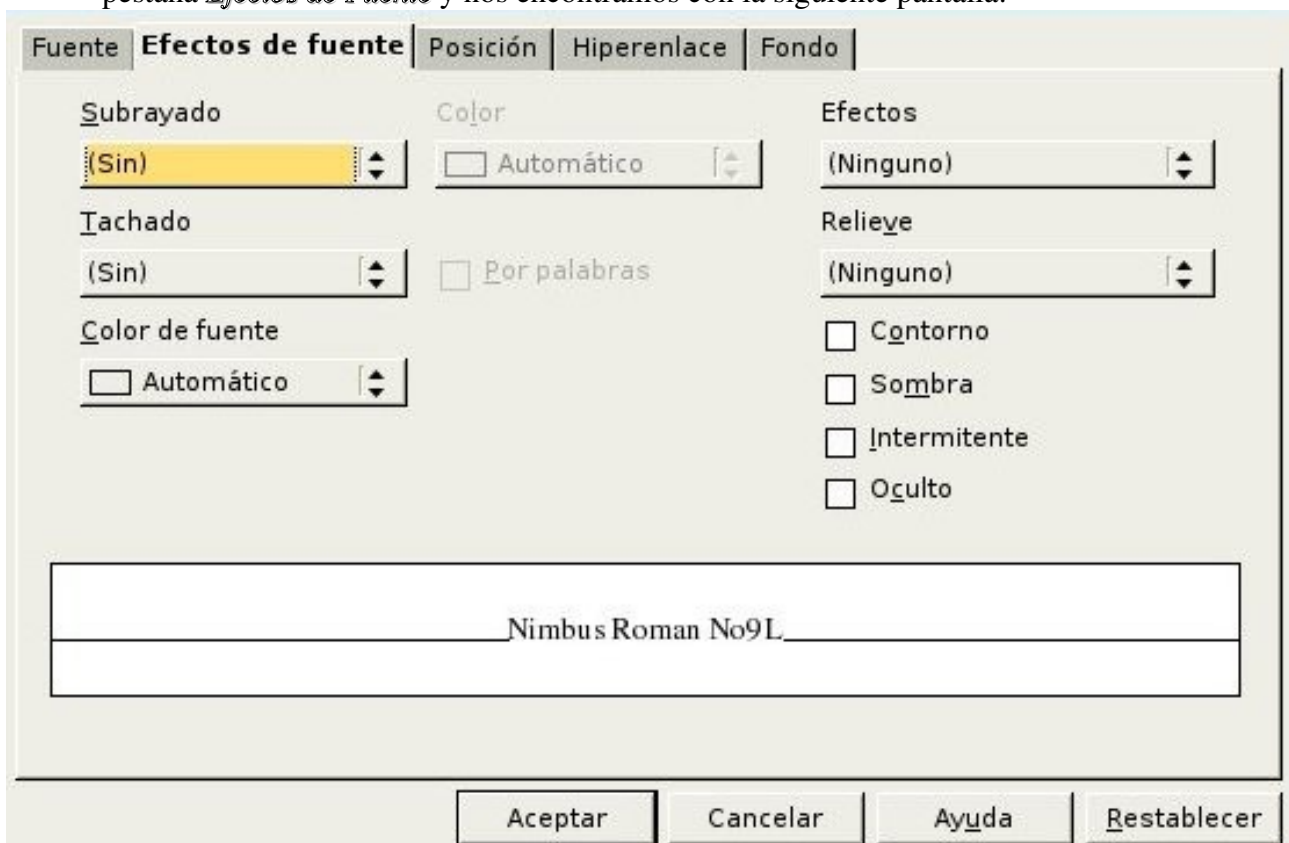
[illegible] Efectos de Fuente y nos encontramos con la siguiente pantalla:

Fuente | Efectos de fuente | Posición | Hiperenlace | Fondo

Subrayado
(Sin)

Color
Automático

Efectos
(Ninguno)

Tachado
(Sin)

Por palabras

Relieve
(Ninguno)

Color de fuente
Automático

Contorno
Sombra
Intermitente
Oculto

Nimbus Roman No9L

Aceptar | Cancelar | Ayuda | Restablecer